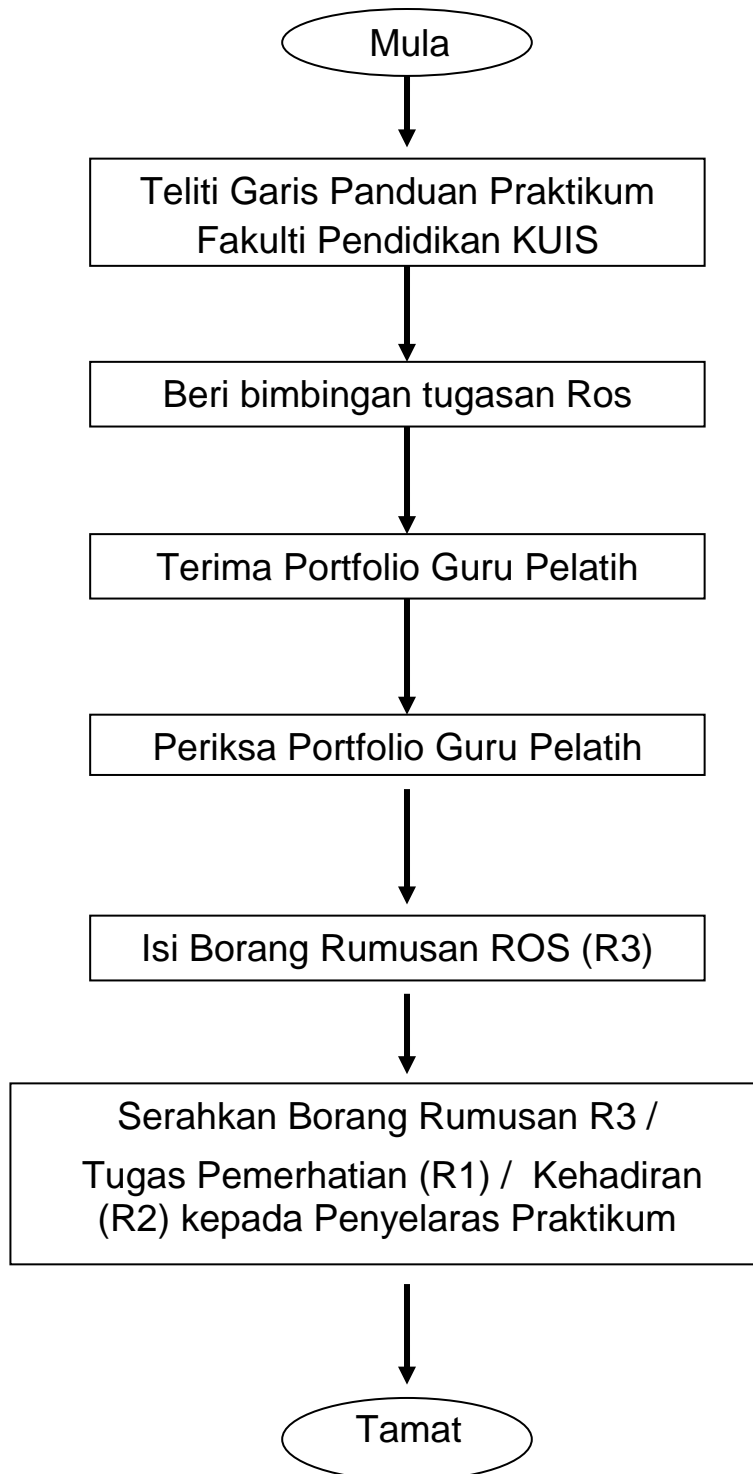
Mula

Teliti Garis Panduan Praktikum Fakulti Pendidikan KUIS

Beri bimbingan tugasan Ros

Terima Portfolio Guru Pelatih

Periksa Portfolio Guru Pelatih

Isi Borang Rumusan ROS (R3)

Serahkan Borang Rumusan R3 /

Tugas Pemerhatian (R1) / Kehadiran (R2) kepada Penyelaras Praktikum

Tamat